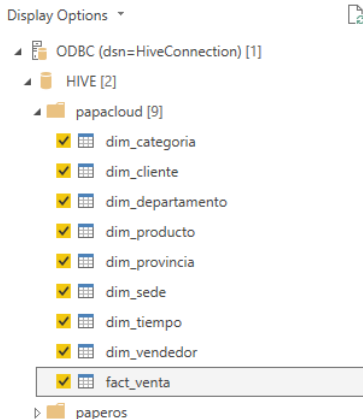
Display Options

ODBC (dsn=HiveConnection) [1]

HIVE [2]

papacloud [9]

dim_categoria

dim_cliente

dim_departamento

dim_producto

dim_provincia

dim_sede

dim_tiempo

dim_vendedor

fact_venta

paperos